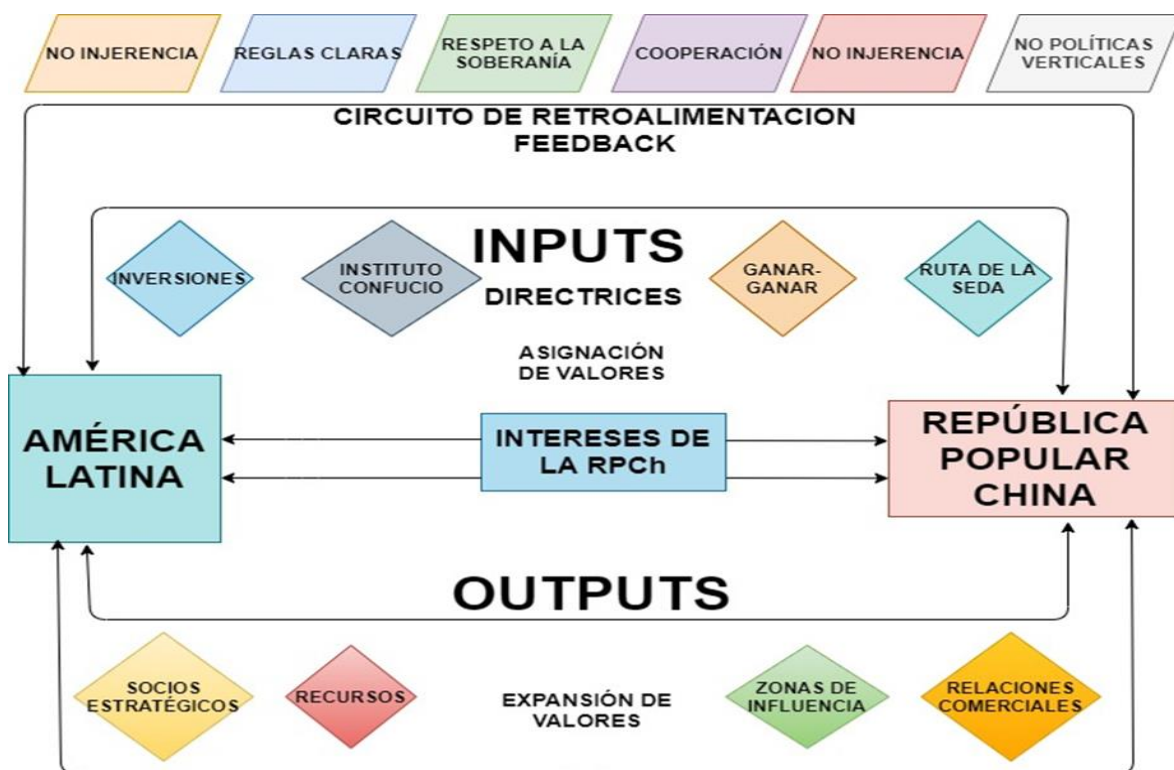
NO INJERENCIA

REGLAS CLARAS

RESPETO A LA SOBERANÍA

COOPERACIÓN

NO INJERENCIA

NO POLÍTICAS VERTICALES

CIRCUITO DE RETROALIMENTACION FEEDBACK

INPUTS

INVERSIONES

INSTITUTO CONFUCIO

DIRECTRICES

GANAR-GANAR

RUTA DE LA SEDA

ASIGNACIÓN DE VALORES

AMÉRICA LATINA

INTERESES DE LA RPCh

REPÚBLICA POPULAR CHINA

OUTPUTS

SOCIOS ESTRATÉGICOS

RECURSOS

EXPANSIÓN DE VALORES

ZONAS DE INFLUENCIA

RELACIONES COMERCIALES